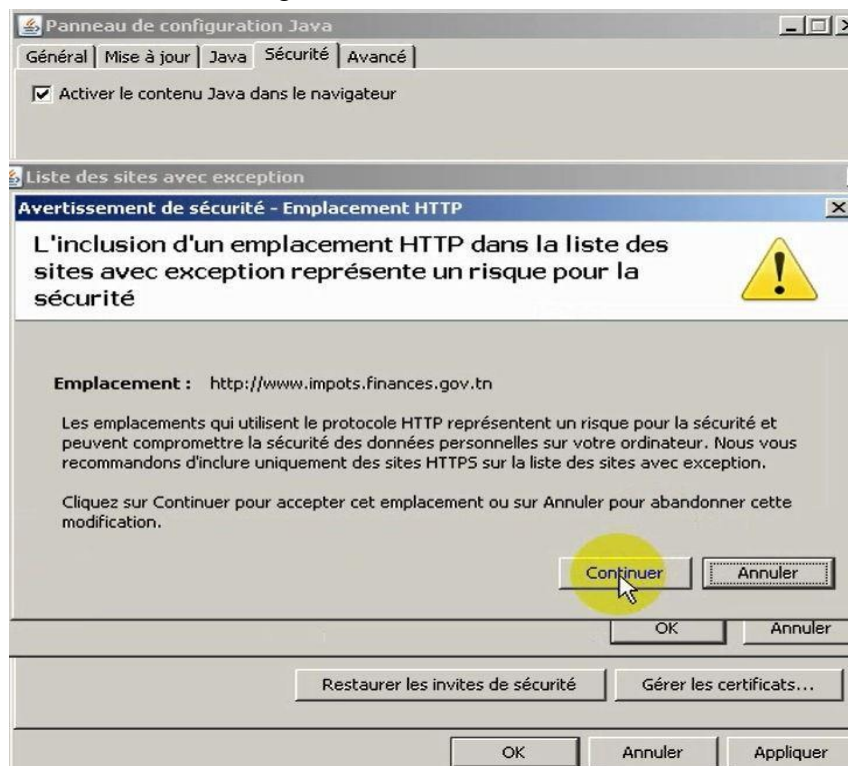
Panneau de configuration Java

Général | Mise à jour | Java | Sécurité | Avancé

Activer le contenu Java dans le navigateur

Liste des sites avec exception

Avertissement de sécurité - Emplacement HTTP

L'inclusion d'un emplacement HTTP dans la liste des sites avec exception représente un risque pour la sécurité

Emplacement : http://www.impots.finances.gov.tn

Les emplacements qui utilisent le protocole HTTP représentent un risque pour la sécurité et peuvent compromettre la sécurité des données personnelles sur votre ordinateur. Nous vous recommandons d'inclure uniquement des sites HTTPS sur la liste des sites avec exception.

Cliquez sur Continuer pour accepter cet emplacement ou sur Annuler pour abandonner cette modification.

Continuer Annuler

OK Annuler

Restaurer les invites de sécurité Gérer les certificats...

OK Annuler Appliquer